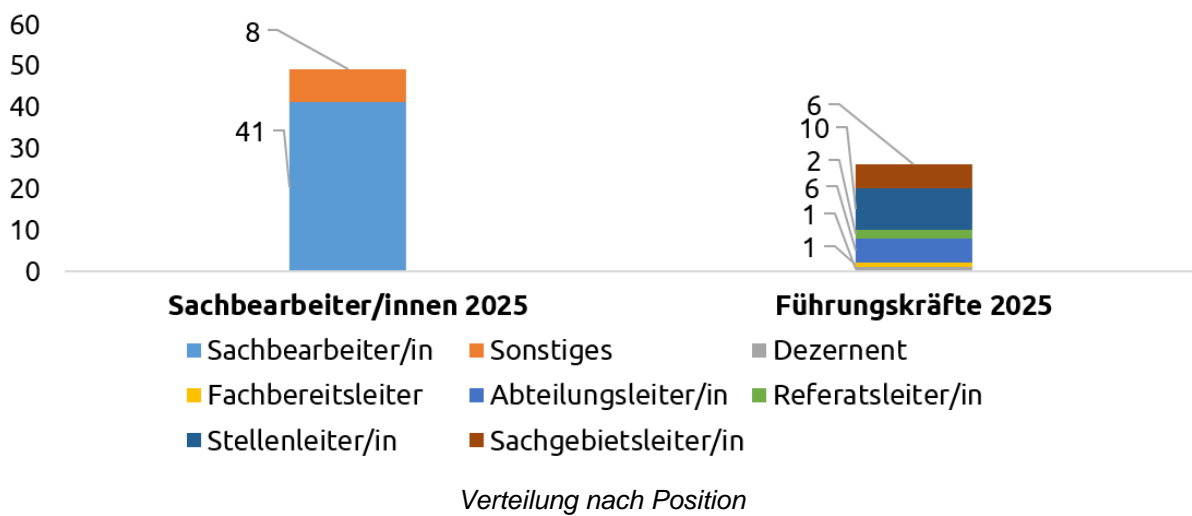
60
50
40
30
20
10
0

8
41

6
10
2
6
1
1

Sachbearbeiter/innen 2025
Führungskräfte 2025

Sachbearbeiter/in
Sonstiges
Dezernent
Fachbereitsleiter
Abteilungsleiter/in
Referatsleiter/in
Stellenleiter/in
Sachgebietsleiter/in

Verteilung nach Position